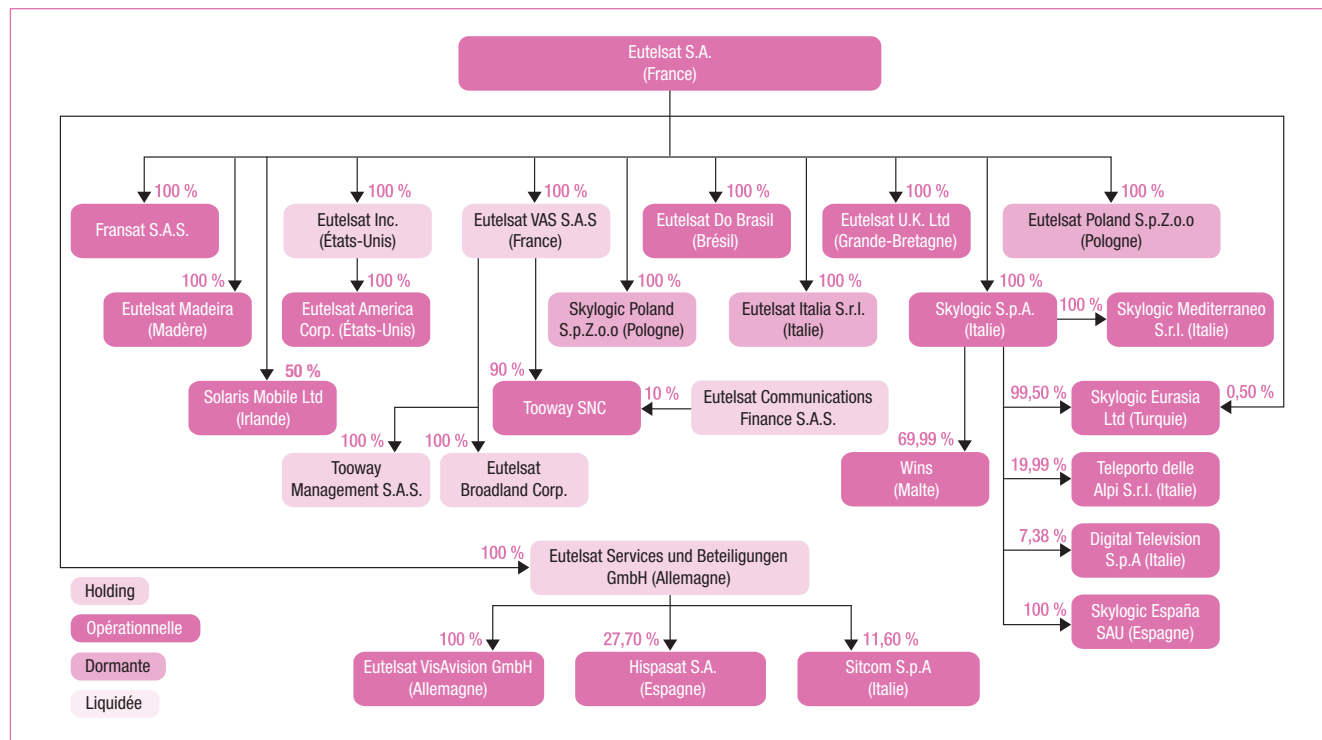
Eutelsat S.A.
(France)

100 %
Fransat S.A.S.

100 %
Eutelsat Inc.
(États-Unis)

100 %
Eutelsat VAS S.A.S
(France)

100 %
Eutelsat Do Brasil
(Brésil)

100 %
Eutelsat U.K. Ltd
(Grande-Bretagne)

100 %
Eutelsat Poland S.pZ.o.o
(Pologne)

100 %
Eutelsat Madeira
(Madère)

100 %
Eutelsat America
Corp. (États-Unis)

100 %
Skylogic Poland
S.p.Z.o.o (Pologne)

100 %
Eutelsat Italia S.r.l.
(Italie)

100 %
Skylogic S.p.A.
(Italie)

100 %
Skylogic Mediterraneo
S.r.l. (Italie)

50 %
Solaris Mobile Ltd
(Irlande)

90 %
Tooway SNC

10 %
Eutelsat Communications
Finance S.A.S.

99,50 %
Skylogic Eurasia
Ltd (Turquie)

0,50 %

100 %
Tooway
Management S.A.S.

100 %
Eutelsat
Broadland Corp.

69,99 %
Wins
(Malte)

19,99 %
Teleporto delle
Alpi S.r.l. (Italie)

7,38 %
Digital Television
S.p.A (Italie)

100 %
Eutelsat Services und Beteiligungen
GmbH (Allemagne)

100 %
Skylogic España
SAU (Espagne)

Holding
Opérationnelle
Dormante
Liquidée

100 %
Eutelsat VisAvision GmbH
(Allemagne)

27,70 %
Hispasat S.A.
(Espagne)

11,60 %
Sitcom S.p.A
(Italie)